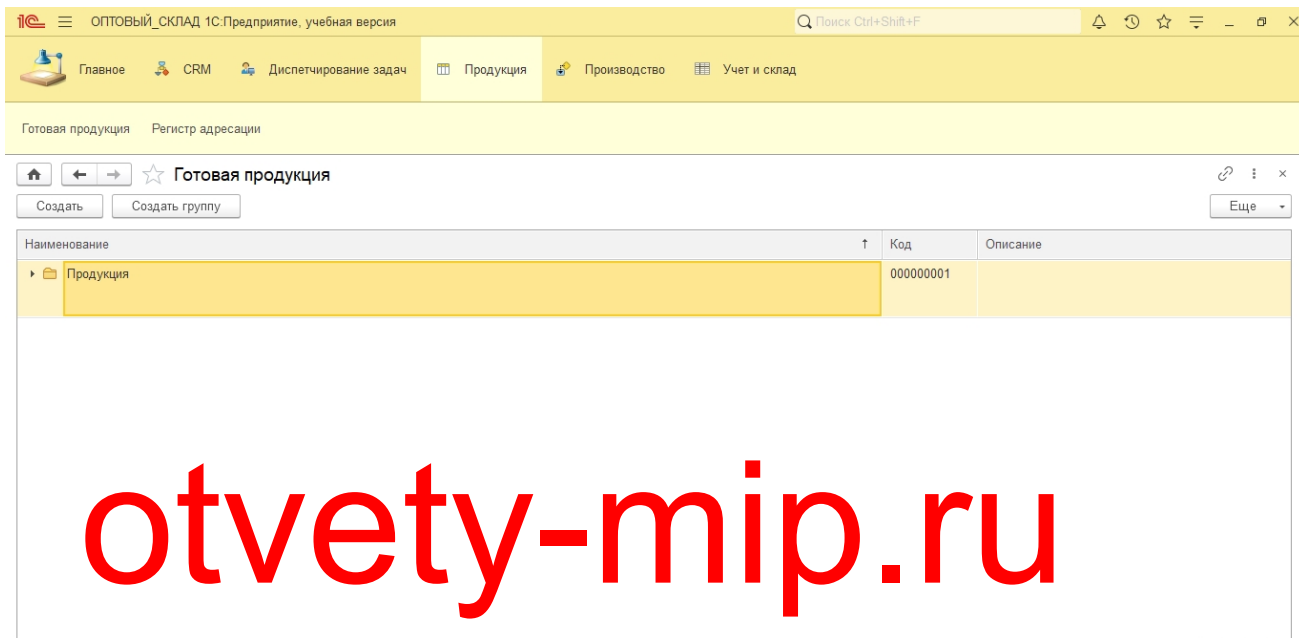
1С ОПТОВЫЙ_СКЛАД 1С:Предприятие, учебная версия

Поиск Ctrl+Shift+F

Главное CRM Диспетчирование задач Продукция Производство Учет и склад

Готовая продукция Регистр адресации

Готовая продукция

Создать Создать группу Еще

| Наименование ↑ | Код | Описание |
|---|---|---|
| Продукция | 000000001 | |

otvety-mip.ru